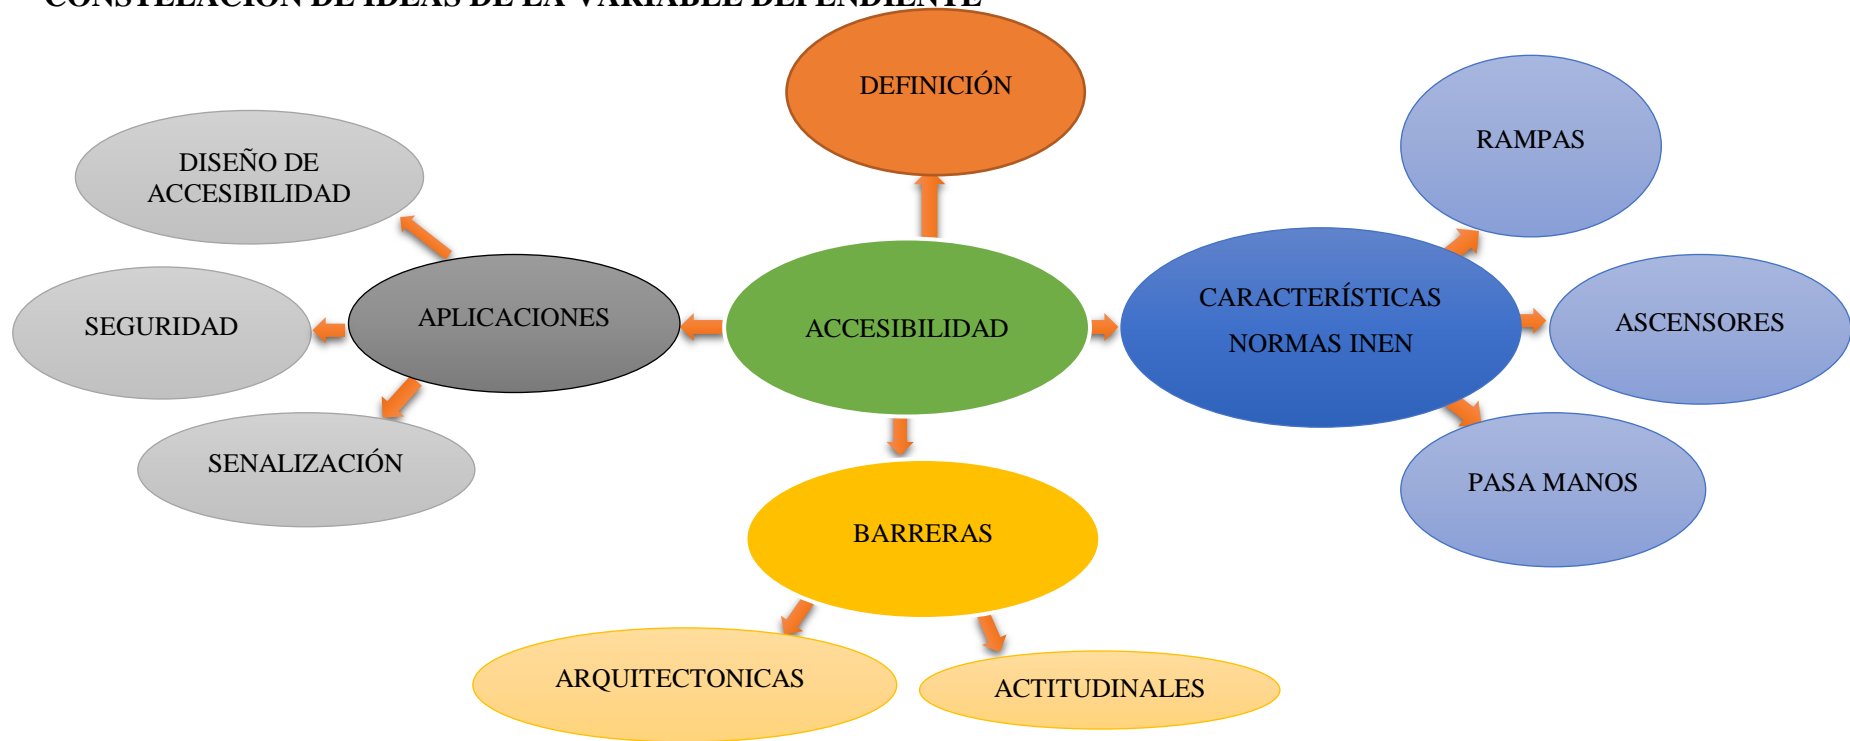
CONSTELACIÓN DE IDEAS DE LA VARIABLE DEPENDIENTE

DEFINICIÓN

DISEÑO DE ACCESIBILIDAD

RAMPAS

SEGURIDAD

APLICACIONES

ACCESIBILIDAD

CARACTERÍSTICAS NORMAS INEN

ASCENSORES

SENALIZACIÓN

PASA MANOS

BARRERAS

ARQUITECTONICAS

ACTITUDINALES